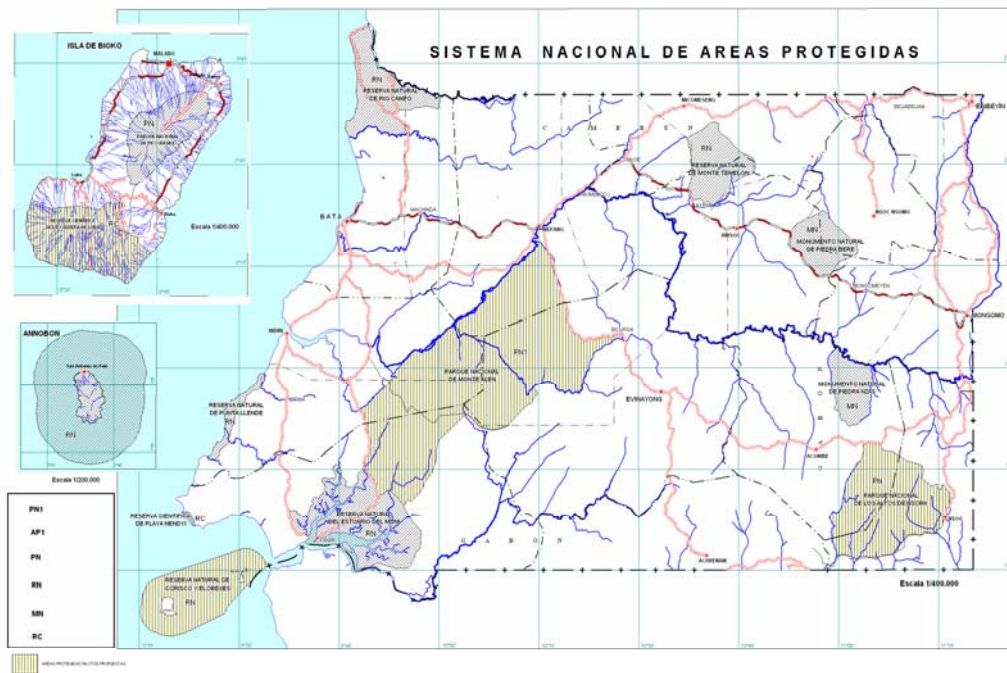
SISTEMA NACIONAL DE AREAS PROTEGIDAS

ISLA DE BIOKO

MALABO

PN

PARQUE NACIONAL DE PICO BASILE

RESERVA CIENTIFICA DE LA CALDERA DE LUBA

Luba

Riaba

Escala 1/400.000

ANNOBON

RN

Escala 1/200.000

PN1

AP1

PN

RN

MN

RC

AREAS PROTEGIDAS PILOTOS PROPUESTAS

PN

RESERVA NATURAL DE RIO CAMPO

C A M E R U N

EBEBIYIN

RESERVA NATURAL DE MONTE TEMELON

MONUMENTO NATURAL DE PIEDRA BERE

MN

BATA

MONGOMO

PN1

PARQUE NACIONAL DE MONTE ALEN

EVINAYONG

MONUMENTO NATURAL DE PIEDRA NZAS

MN

RESERVA NATURAL DE PUNTA LLENDE

RN

PN

PARQUE NACIONAL DE LOS ALTOS DE NSORK

RESERVA CIENTIFICA DE PLAYA NENDYI

RC

RESERVA NATURAL DEL ESTUARIO DEL MUNI

RN

G A B O N

RESERVA NATURAL DE CORISCO Y ELOBEYES

RN

ACONIBE

Escala 1/400.000